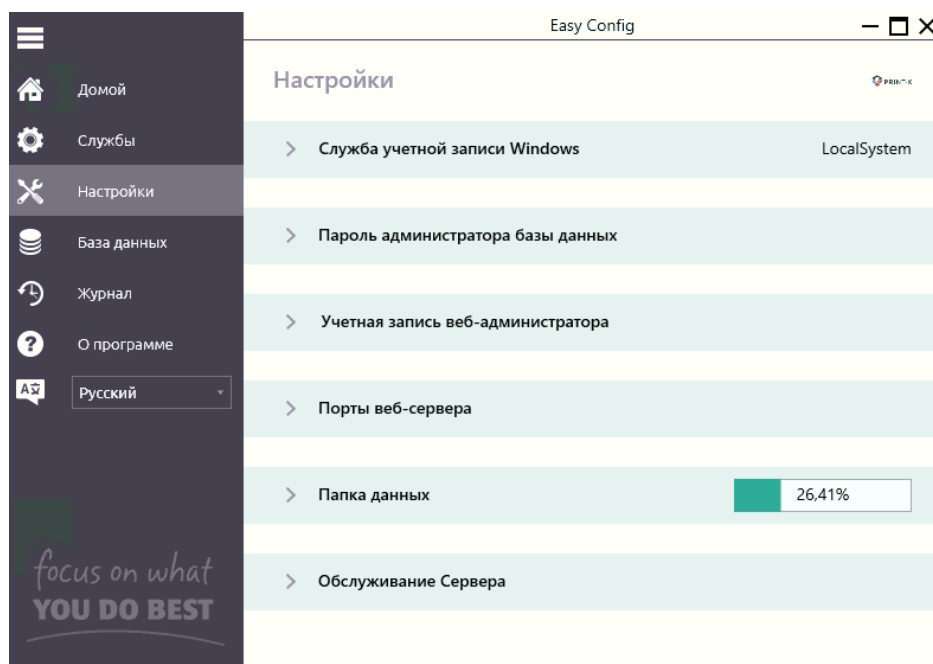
Easy Config

Домой
Службы
Настройки
База данных
Журнал
О программе
Русский

focus on what
YOU DO BEST

Настройки

PRINTIX

> Служба учетной записи Windows LocalSystem

> Пароль администратора базы данных

> Учетная запись веб-администратора

> Порты веб-сервера

> Папка данных 26,41%

> Обслуживание Сервера